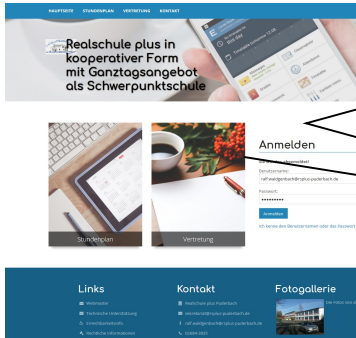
HAUPTSEITE STUNDENPLAN VERTRETUNG KONTAKT

Realschule plus in kooperativer Form mit Ganztagsangebot als Schwerpunktschule

Stundenplan

Vertretung

Anmelden

Benutzername:
ralf.waldgenbach@rsplus-puderbach.de

Passwort:
••••••••••

Anmelden

Ich kenne den Benutzernamen oder das Passwort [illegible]

Links

Webmaster
Technische Unterstützung
Schnellübersicht
Rechtliche Informationen

Kontakt

Realschule plus Puderbach
sekretariat@rsplus-puderbach.de
ralf.waldgenbach@rsplus-puderbach.de
02684-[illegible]

Fotogallerie

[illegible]